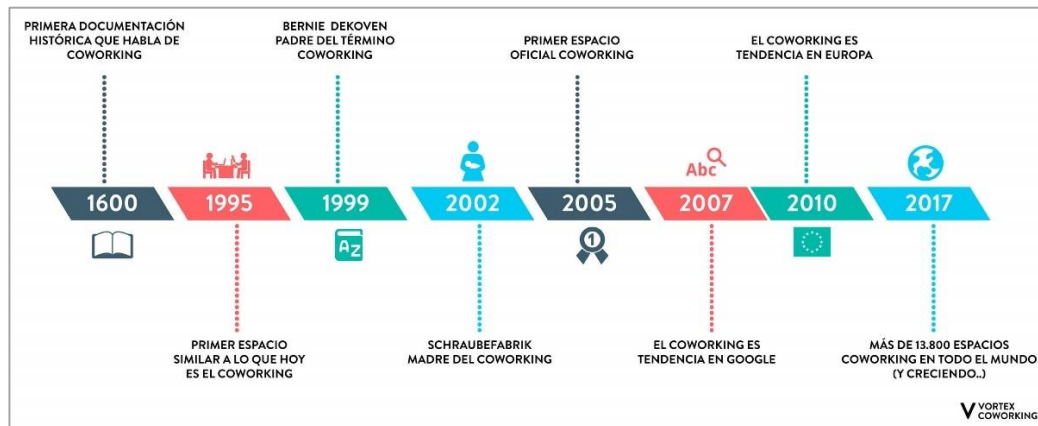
PRIMERA DOCUMENTACIÓN HISTÓRICA QUE HABLA DE COWORKING

BERNIE DEKOVEN PADRE DEL TÉRMINO COWORKING

PRIMER ESPACIO OFICIAL COWORKING

EL COWORKING ES TENDENCIA EN EUROPA

1600 1995 1999 2002 2005 2007 2010 2017

Abc

Az

1

PRIMER ESPACIO SIMILAR A LO QUE HOY ES EL COWORKING

SCHRAUBEFABRIK MADRE DEL COWORKING

EL COWORKING ES TENDENCIA EN GOOGLE

MÁS DE 13.800 ESPACIOS COWORKING EN TODO EL MUNDO (Y CRECIENDO..)

VORTEX COWORKING